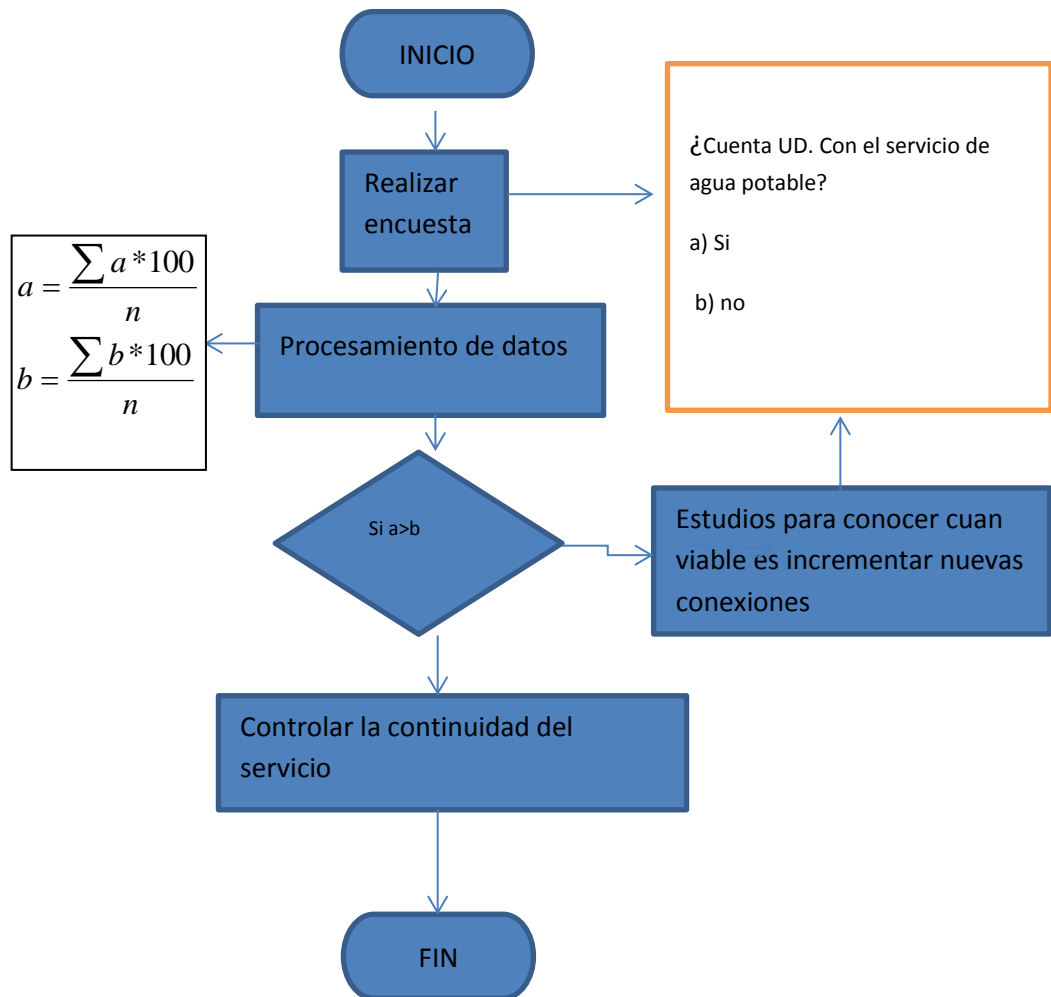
INICIO

Realizar encuesta

¿Cuenta UD. Con el servicio de agua potable?

a) Si

b) no

$a = \frac{\sum a * 100}{n}$

$b = \frac{\sum b * 100}{n}$

Procesamiento de datos

Si a>b

Estudios para conocer cuan viable es incrementar nuevas conexiones

Controlar la continuidad del servicio

FIN